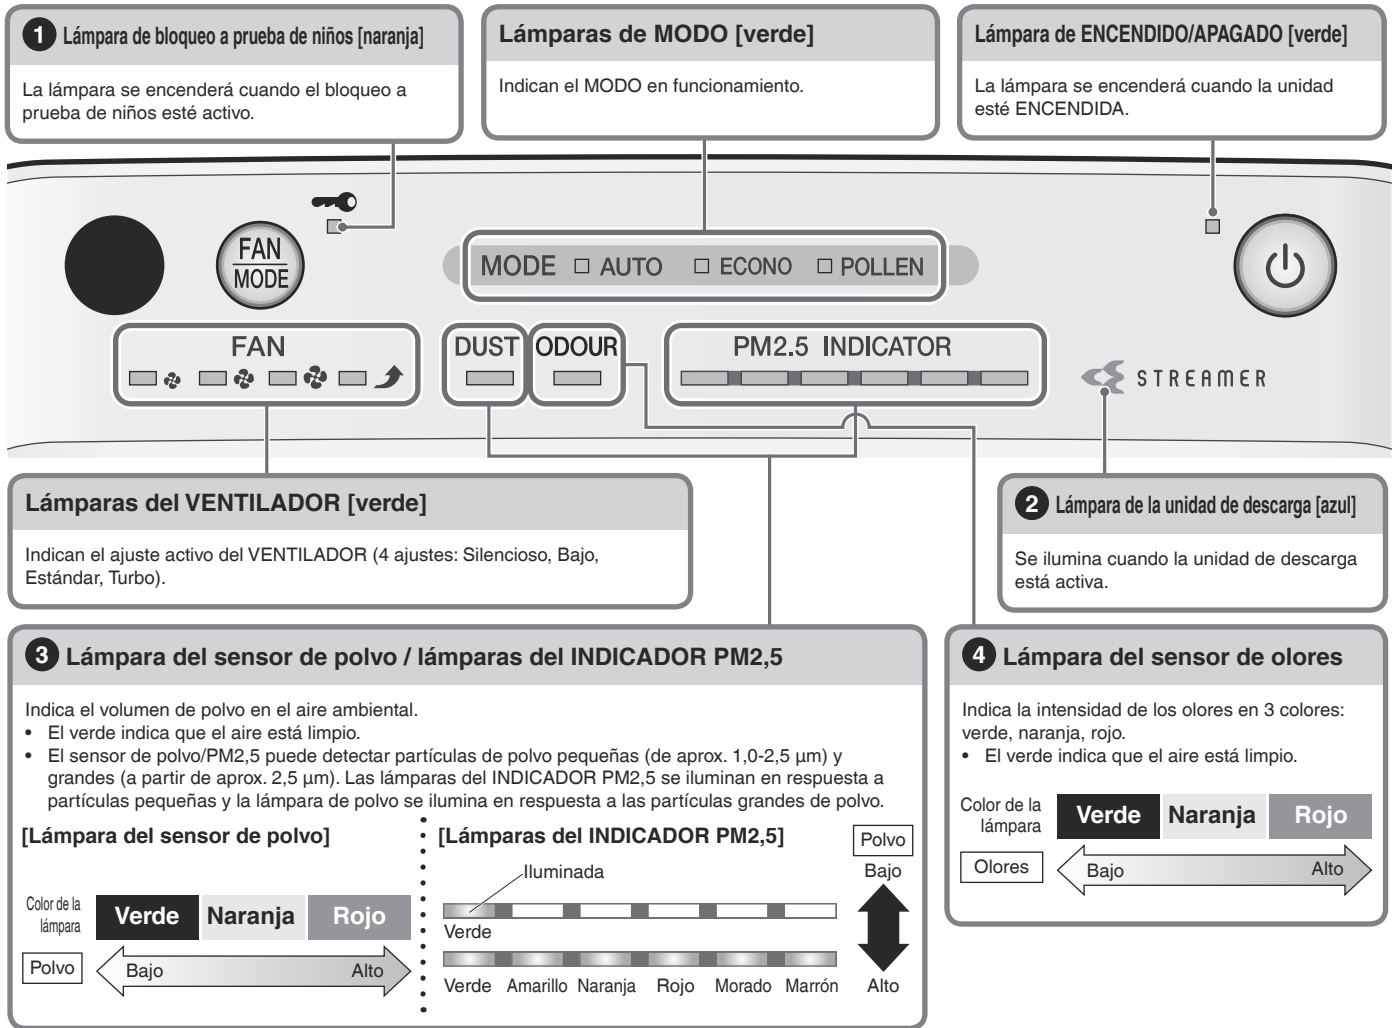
1 Lámpara de bloqueo a prueba de niños [naranja]

La lámpara se encenderá cuando el bloqueo a prueba de niños esté activo.

Lámparas de MODO [verde]

Indican el MODO en funcionamiento.

Lámpara de ENCENDIDO/APAGADO [verde]

La lámpara se encenderá cuando la unidad esté ENCENDIDA.

FAN MODE

MODE AUTO ECONO POLLEN

FAN

DUST

ODOUR

PM2.5 INDICATOR

STREAMER

Lámparas del VENTILADOR [verde]

Indican el ajuste activo del VENTILADOR (4 ajustes: Silencioso, Bajo, Estándar, Turbo).

2 Lámpara de la unidad de descarga [azul]

Se ilumina cuando la unidad de descarga está activa.

3 Lámpara del sensor de polvo / lámparas del INDICADOR PM2,5

Indica el volumen de polvo en el aire ambiental.
• El verde indica que el aire está limpio.
• El sensor de polvo/PM2,5 puede detectar partículas de polvo pequeñas (de aprox. 1,0-2,5 µm) y grandes (a partir de aprox. 2,5 µm). Las lámparas del INDICADOR PM2,5 se iluminan en respuesta a partículas pequeñas y la lámpara de polvo se ilumina en respuesta a las partículas grandes de polvo.

[Lámpara del sensor de polvo]

Color de la lámpara | Verde | Naranja | Rojo

Polvo | Bajo | Alto

[Lámparas del INDICADOR PM2,5]

Iluminada

Verde

Verde Amarillo Naranja Rojo Morado Marrón

Polvo

Bajo

Alto

4 Lámpara del sensor de olores

Indica la intensidad de los olores en 3 colores: verde, naranja, rojo.
• El verde indica que el aire está limpio.

Color de la lámpara | Verde | Naranja | Rojo

Olores | Bajo | Alto